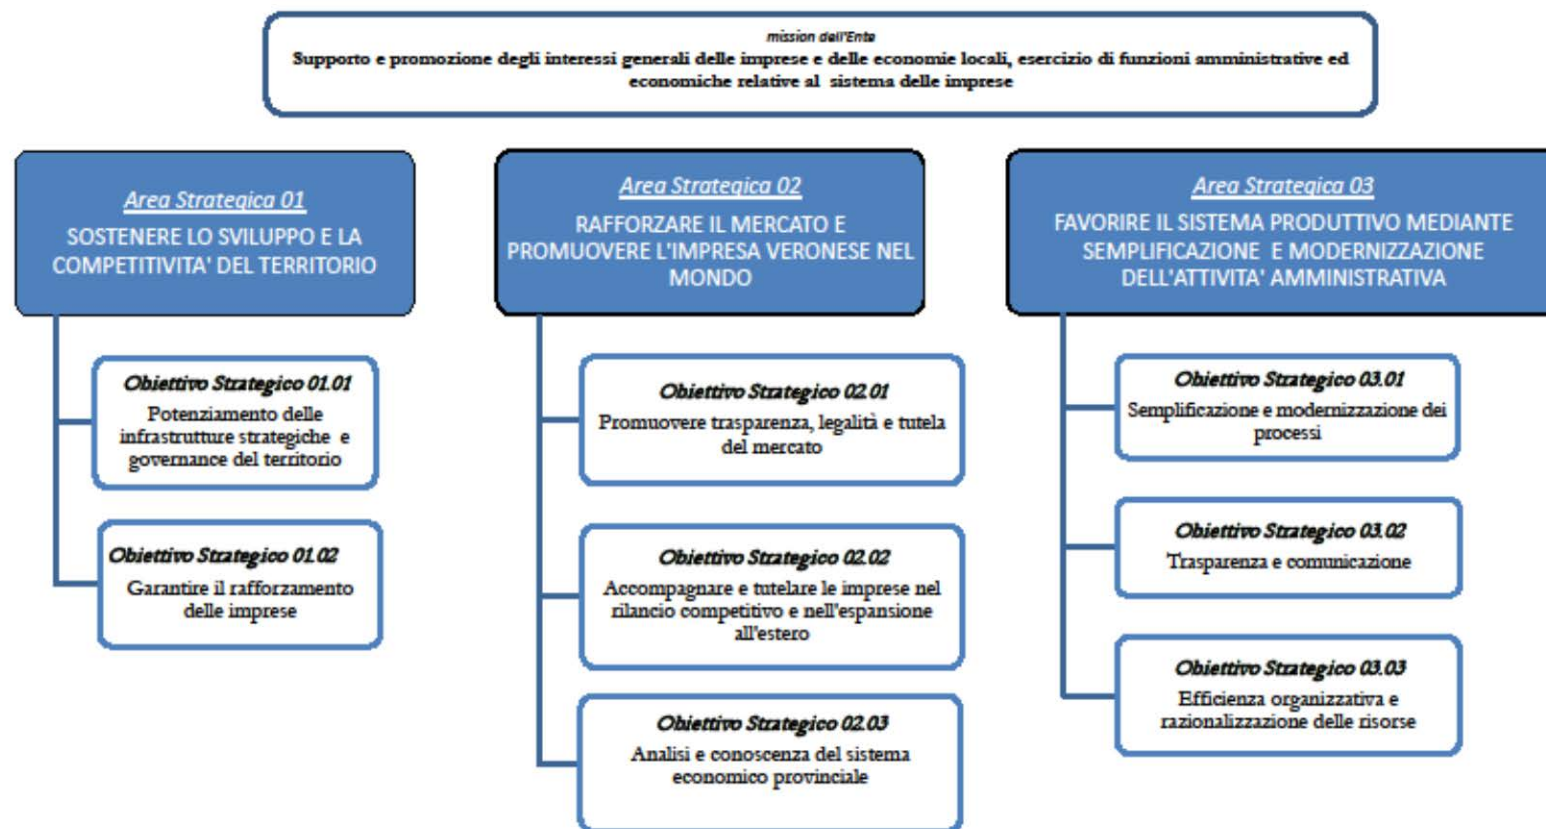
mission dell'Ente
Supporto e promozione degli interessi generali delle imprese e delle economie locali, esercizio di funzioni amministrative ed economiche relative al sistema delle imprese

Area Strategica 01
SOSTENERE LO SVILUPPO E LA COMPETITIVITA' DEL TERRITORIO

Obiettivo Strategico 01.01
Potenziamento delle infrastrutture strategiche e governance del territorio

Obiettivo Strategico 01.02
Garantire il rafforzamento delle imprese

Area Strategica 02
RAFFORZARE IL MERCATO E PROMUOVERE L'IMPRESA VERONESE NEL MONDO

Obiettivo Strategico 02.01
Promuovere trasparenza, legalità e tutela del mercato

Obiettivo Strategico 02.02
Accompagnare e tutelare le imprese nel rilancio competitivo e nell'espansione all'estero

Obiettivo Strategico 02.03
Analisi e conoscenza del sistema economico provinciale

Area Strategica 03
FAVORIRE IL SISTEMA PRODUTTIVO MEDIANTE SEMPLIFICAZIONE E MODERNIZZAZIONE DELL'ATTIVITA' AMMINISTRATIVA

Obiettivo Strategico 03.01
Semplificazione e modernizzazione dei processi

Obiettivo Strategico 03.02
Trasparenza e comunicazione

Obiettivo Strategico 03.03
Efficienza organizzativa e razionalizzazione delle risorse